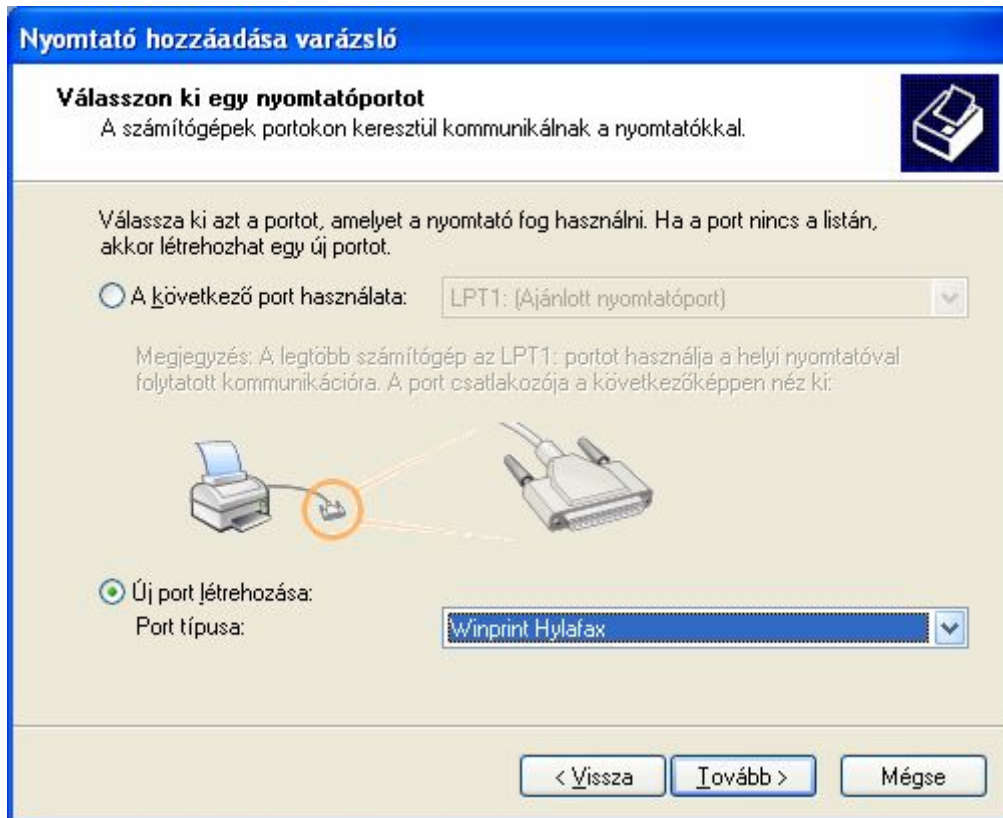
Nyomtató hozzáadása varázsló

Válasszon ki egy nyomtatóportot
A számítógépek portokon keresztül kommunikálnak a nyomtatókkal.

Válassza ki azt a portot, amelyet a nyomtató fog használni. Ha a port nincs a listán, akkor létrehozhat egy új portot.

A következő port használata: LPT1: (Ajánlott nyomtatóport)

Megjegyzés: A legtöbb számítógép az LPT1: portot használja a helyi nyomtatóval folytatott kommunikációra. A port csatlakozója a következőképpen néz ki:

Új port létrehozása:
Port típusa: Winprint Hylafax

< Vissza | Tovább > | Mégse